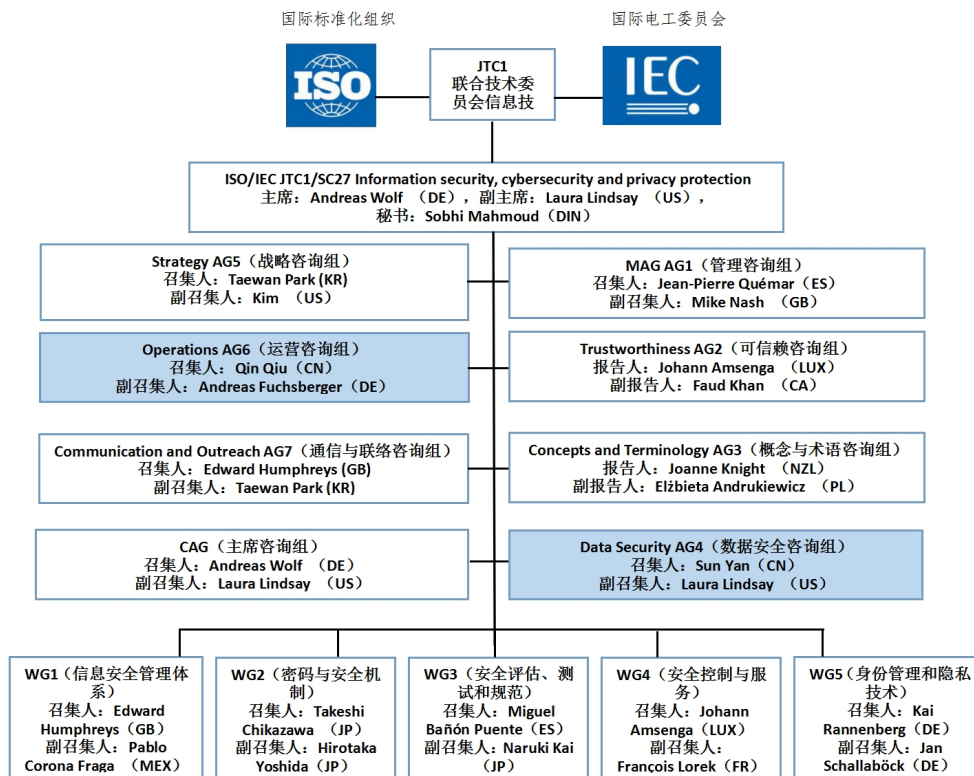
国际标准化组织

国际电工委员会

ISO

JTC1
联合技术委员会信息技

IEC

ISO/IEC JTC1/SC27 Information security, cybersecurity and privacy protection
主席：Andreas Wolf （DE），副主席：Laura Lindsay （US），
秘书：Sobhi Mahmoud（DIN）

Strategy AG5（战略咨询组）
召集人：Taewan Park (KR)
副召集人：Kim （US）

MAG AG1（管理咨询组）
召集人：Jean-Pierre Quémar（ES）
副召集人：Mike Nash （GB）

Operations AG6（运营咨询组）
召集人：Qin Qiu（CN）
副召集人：Andreas Fuchsberger（DE）

Trustworthiness AG2（可信赖咨询组）
报告人：Johann Amsenga （LUX）
副报告人：Faud Khan （CA）

Communication and Outreach AG7（通信与联络咨询组）
召集人：Edward Humphreys (GB)
副召集人：Taewan Park (KR)

Concepts and Terminology AG3（概念与术语咨询组）
报告人：Joanne Knight （NZL）
副报告人：Elżbieta Andrukiewicz （PL）

CAG（主席咨询组）
召集人：Andreas Wolf （DE）
副召集人：Laura Lindsay （US）

Data Security AG4（数据安全咨询组）
召集人：Sun Yan（CN）
副召集人：Laura Lindsay （US）

WG1（信息安全管理体系）
召集人：Edward Humphreys（GB）
副召集人：Pablo Corona Fraga （MEX）

WG2（密码与安全机制）
召集人：Takeshi Chikazawa （JP）
副召集人：Hirotaka Yoshida（JP）

WG3（安全评估、测试和规范）
召集人：Miguel Bañón Puente（ES）
副召集人：Naruki Kai（JP）

WG4（安全控制与服务）
召集人：Johann Amsenga（LUX）
副召集人：François Lorek（FR）

WG5（身份管理和隐私技术）
召集人：Kai Rannenberg（DE）
副召集人：Jan Schallaböck（DE）